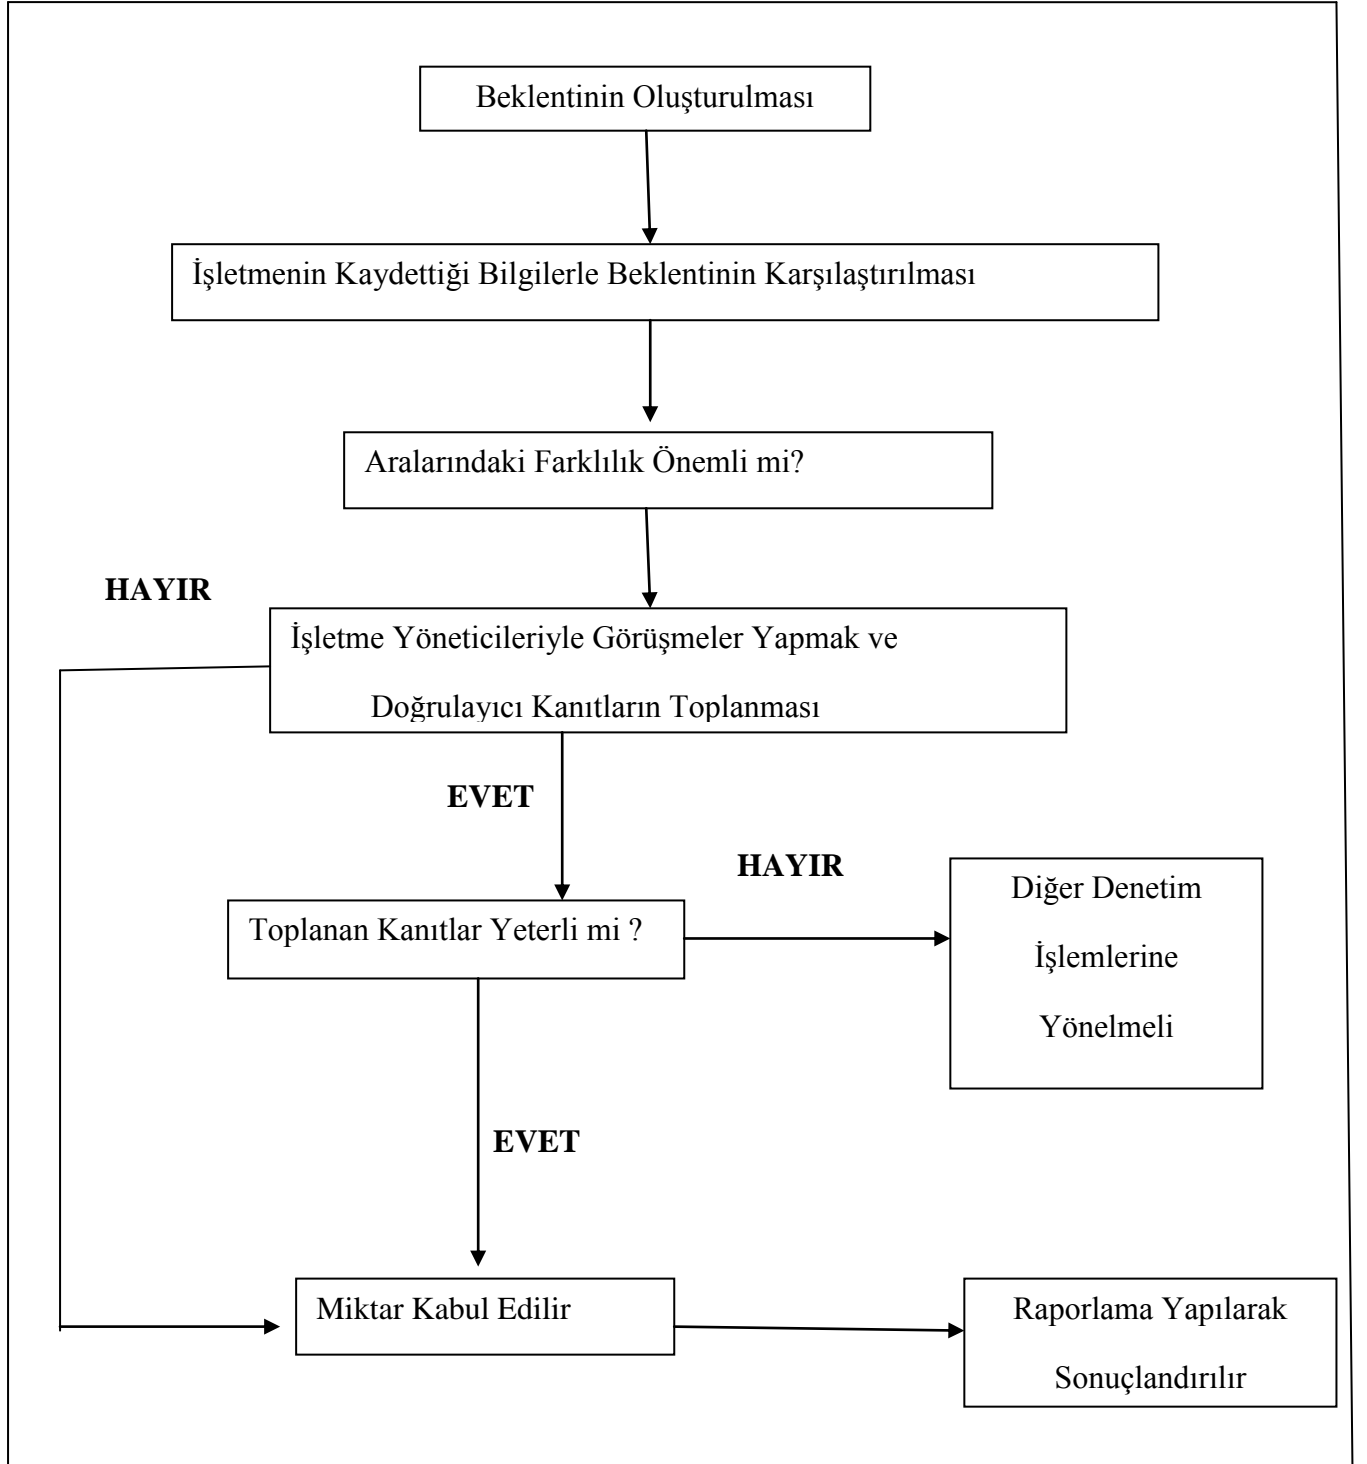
Beklentinin Oluşturulması

İşletmenin Kaydettiği Bilgilerle Beklentinin Karşılaştırılması

Aralarındaki Farklılık Önemli mi?

HAYIR

İşletme Yöneticileriyle Görüşmeler Yapmak ve Doğrulayıcı Kanıtların Toplanması

EVET

HAYIR

Toplanan Kanıtlar Yeterli mi ?

Diğer Denetim İşlemlerine Yönelmeli

EVET

Miktar Kabul Edilir

Raporlama Yapılarak Sonuçlandırılır